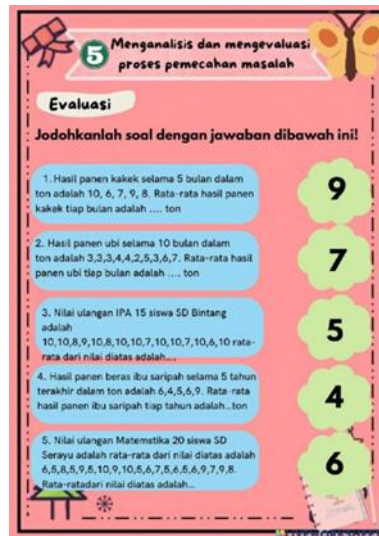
5 Menganalisis dan mengevaluasi proses pemecahan masalah

Evaluasi

Jodohkanlah soal dengan jawaban dibawah ini!

1. Hasil panen kakek selama 5 bulan dalam ton adalah 10, 6, 7, 9, 8. Rata-rata hasil panen kakek tiap bulan adalah .... ton

9

2. Hasil panen ubi selama 10 bulan dalam ton adalah 3,3,3,4,4,2,5,3,6,7. Rata-rata hasil panen ubi tiap bulan adalah .... ton

7

3. Nilai ulangan IPA 15 siswa SD Bintang adalah 10,10,8,9,10,8,10,10,7,10,10,7,10,6,10 rata-rata dari nilai diatas adalah....

5

4. Hasil panen beras ibu saripah selama 5 tahun terakhir dalam ton adalah 6,4,5,6,9. Rata-rata hasil panen ibu saripah tiap tahun adalah...ton

4

5. Nilai ulangan Matemstika 20 siswa SD Serayu adalah rata-rata dari nilai diatas adalah 6,5,8,5,9,5,10,9,10,5,6,7,5,6,5,6,9,7,9,8. Rata-ratadari nilai diatas adalah...

6